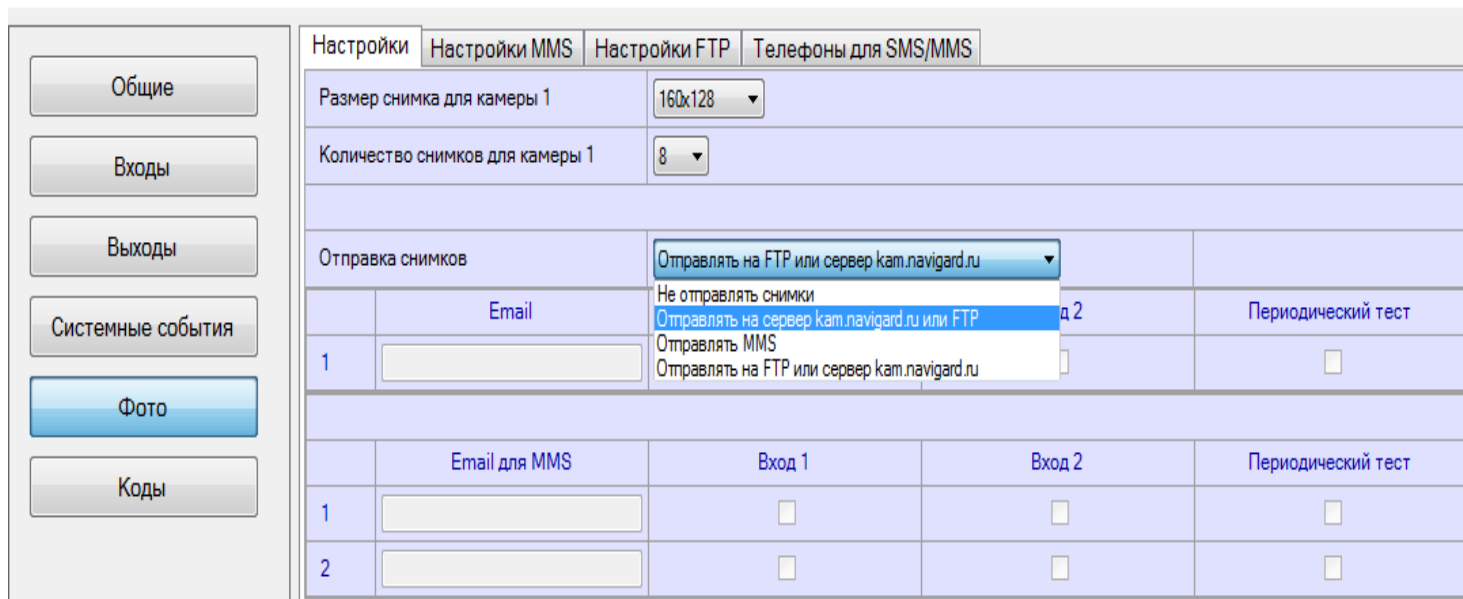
Общие

Входы

Выходы

Системные события

Фото

Коды

Настройки | Настройки MMS | Настройки FTP | Телефоны для SMS/MMS

| Размер снимка для камеры 1 | 160x128 |
|---|---|
| Количество снимков для камеры 1 | 8 |

Отправка снимков | Отправлять на FTP или сервер kam.navigard.ru

Не отправлять снимки
Отправлять на сервер kam.navigard.ru или FTP
Отправлять MMS
Отправлять на FTP или сервер kam.navigard.ru

| | Email | | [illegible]д 2 | Периодический тест |
|---|---|---|---|---|
| 1 | | | | |

| | Email для MMS | Вход 1 | Вход 2 | Периодический тест |
|---|---|---|---|---|
| 1 | | | | |
| 2 | | | | |